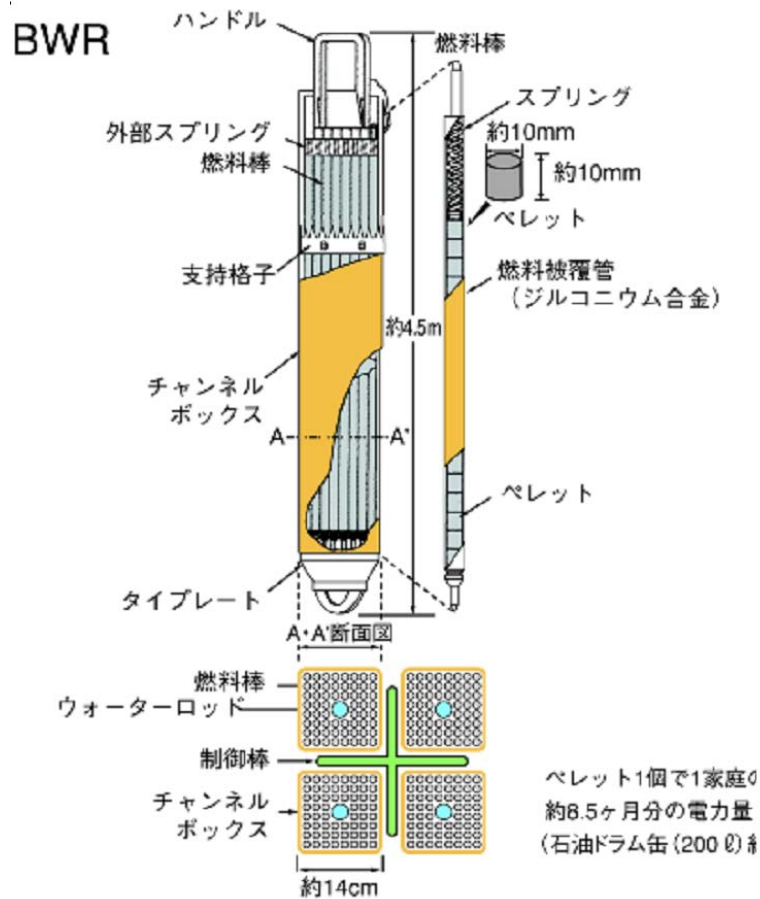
BWR

ハンドル

燃料棒

スプリング

約10mm

約10mm

ペレット

外部スプリング

燃料棒

支持格子

燃料被覆管
（ジルコニウム合金）

約4.5m

チャンネル
ボックス

A

A'

ペレット

タイプレート

A・A'断面図

燃料棒

ウォーターロッド

制御棒

チャンネル
ボックス

約14cm

ペレット1個で1家庭の
約8.5ヶ月分の電力量
（石油ドラム缶（200 ℓ）約